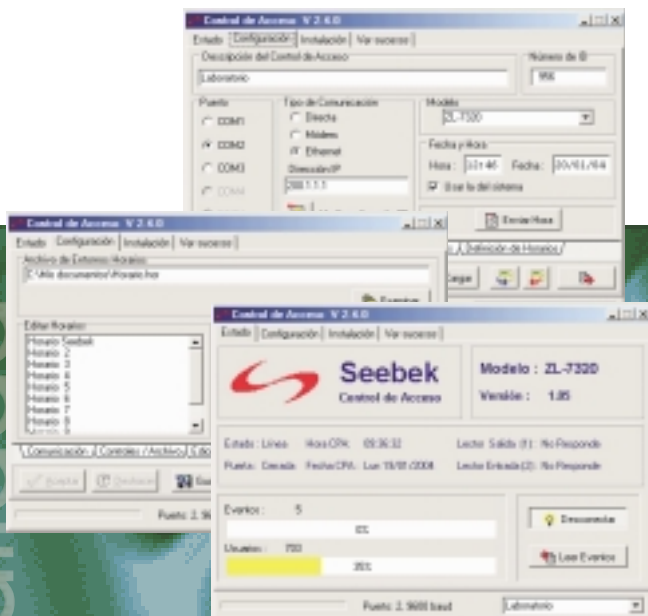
Control de Acceso V 2.6.0

Estado | Configuración | Instalación | Ver sucesos

Descripción del Control de Acceso

Laboratorio

Número de ID

996

Puerto

COM1

COM2

COM3

COM4

Tipo de Comunicación

Directa

Módem

Ethernet

Dirección IP

200.1.1.3

Modelo

ZL-7320

Fecha y Hora

Hora: 10:46 Fecha: 20/01/04

Usar la del sistema

Enviar Hora

Control de Acceso V 2.6.0

Estado | Configuración | Instalación | Ver sucesos

Archivo de Entornos Horarios

C:\Mis documentos\Horario.hor

Examinar

Editar Horarios

Horario Seebek

Horario 2

Horario 3

Horario 4

Horario 5

Horario 6

Horario 7

Horario 8

Comunicación | Controles / Archivo | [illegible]

Definición de Horarios

Cargar

Aceptar

Deshacer

Puerto: 2, 9600

Control de Acceso V 2.6.0

Estado | Configuración | Instalación | Ver sucesos

Seebek

Control de Acceso

Modelo : ZL-7320

Versión : 1.05

Estado: Línea Hora CPA: 09:36:32

Puerto: Cerrado Fecha CPA: Lun 19/01/2004

Lector Salida (1): No Responde

Lector Entrada (2): No Responde

Eventos: 5

0%

Usuarios: 700

35%

Desconectar

Leer Eventos

Puerto: 2, 9600 baud

Laboratorio